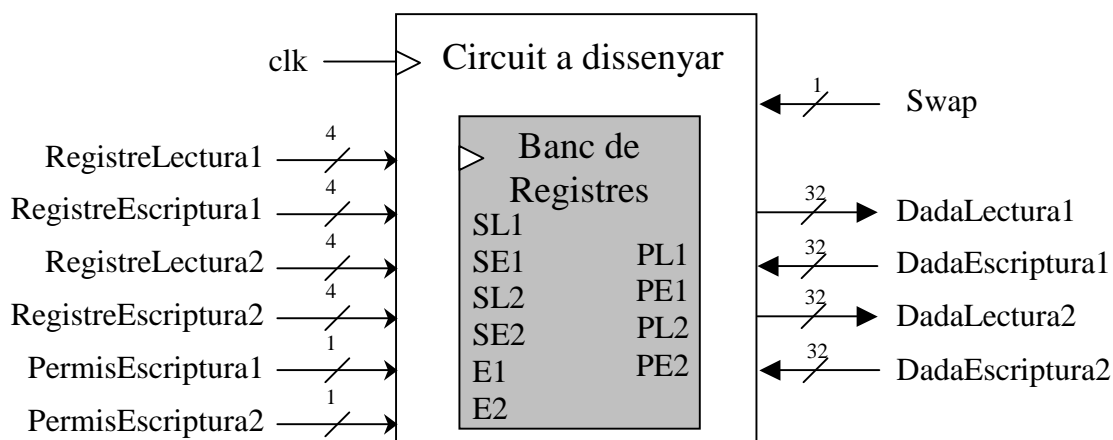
clk

Circuit a dissenyar

1

Swap

4

RegistreLectura1

Banc de Registres

4

RegistreEscriptura1

SL1

32

DadaLectura1

4

RegistreLectura2

SE1

PL1

32

DadaEscriptura1

4

RegistreEscriptura2

SL2

PE1

32

DadaLectura2

SE2

PL2

1

PermisEscriptura1

E1

PE2

32

DadaEscriptura2

1

PermisEscriptura2

E2